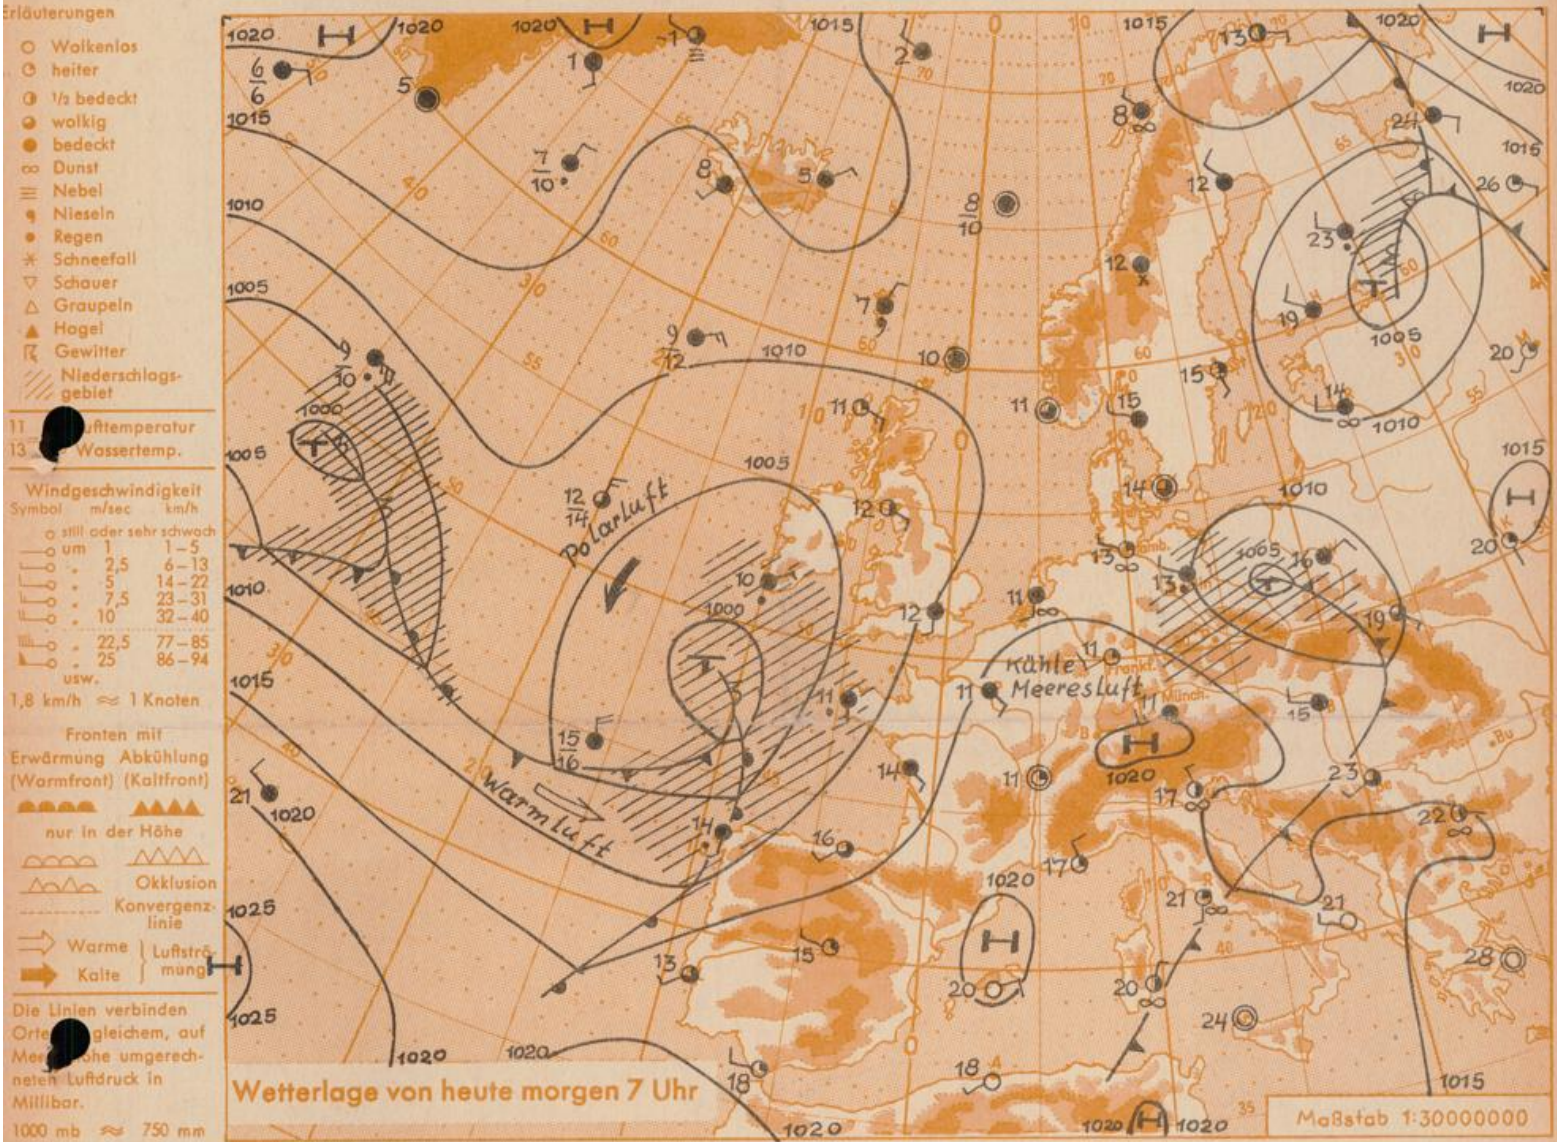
rläuterungen
○ Wolkenlos
◐ heiter
◑ ½ bedeckt
◕ wolkig
● bedeckt
∞ Dunst
≡ Nebel
Nieseln
Regen
Schneefall
▽ Schauer
△ Graupeln
▲ Hagel
Gewitter
Niederschlagsgebiet

11 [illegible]ufttemperatur
13 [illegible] Wassertemp.

Windgeschwindigkeit
Symbol m/sec km/h
still oder sehr schwach
um 1 1–5
2,5 6–13
5 14–22
7,5 23–31
10 32–40
22,5 77–85
25 86–94
usw.
1,8 km/h ≈ 1 Knoten

Fronten mit
Erwärmung (Warmfront) Abkühlung (Kaltfront)
nur in der Höhe
Okklusion
Konvergenzlinie
Warme Kalte Luftströmung

Die Linien verbinden Orte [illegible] gleichem, auf Me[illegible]öhe umgerechneten Luftdruck in Millibar.
1000 mb ≈ 750 mm

1020 1020 1020 1015 1015 1020 1020 1015 1010 1005 1005 1000 1010 1005 1010 1015 1010 1005 1000 1010 1015 1020 1025 1025 1020 1020 1020 1020 1020 1015 1005 1010 1015 1020 1020

H H H H H H H T T T T

Polarluft
Warmluft
Kühle Meeresluft
Hamb. Frankf. Münch. Bu

Wetterlage von heute morgen 7 Uhr
Maßstab 1:30000000